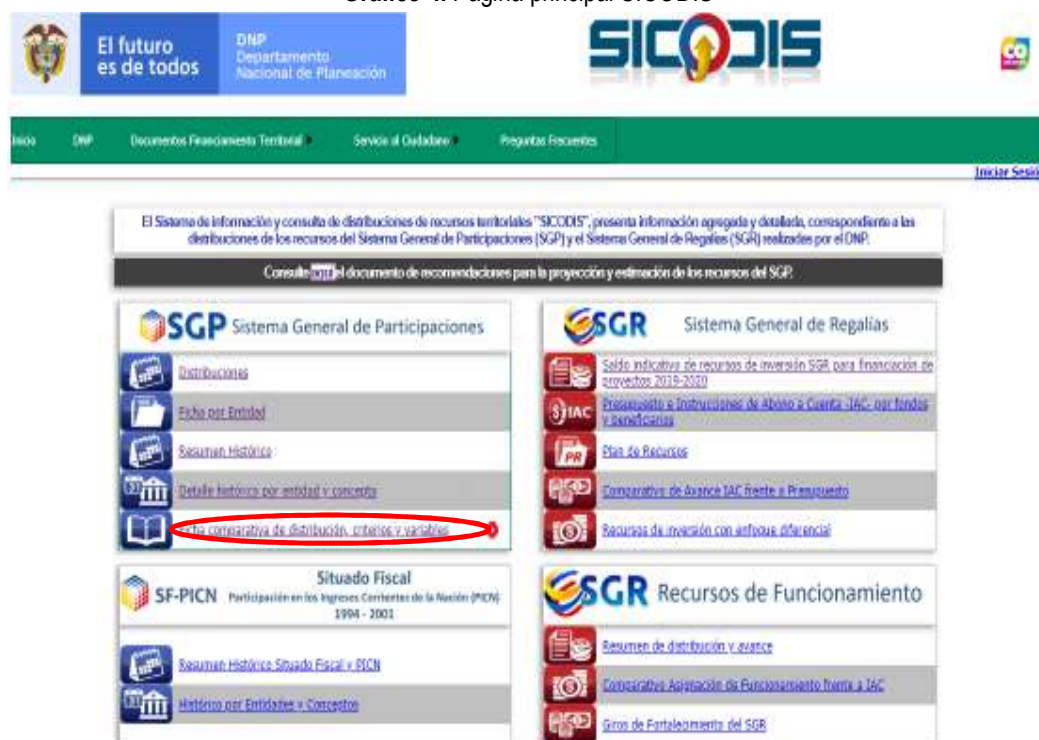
Gráfico 4. Página principal SICODIS

El futuro es de todos

DNP Departamento Nacional de Planeación

SICODIS

CO

Inicio DNP Documentos Financiamiento Territorial Servicio al Ciudadano Preguntas Frecuentes

Iniciar Sesi

El Sistema de información y consulta de distribuciones de recursos territoriales "SICODIS", presenta información agregada y detallada, correspondiente a las distribuciones de los recursos del Sistema General de Participaciones (SGP) y el Sistema General de Regalías (SGR) realizadas por el DNP.

Consulte aquí el documento de recomendaciones para la proyección y estimación de los recursos del SGP.

SGP Sistema General de Participaciones

Distribuciones

Ficha por Entidad

Resumen Histórico

Detalle histórico por entidad y concepto

Ficha comparativa de distribución, criterios y variables

SGR Sistema General de Regalías

Saldo indicativo de recursos de inversión SGR para financiación de proyectos 2019-2020

IAC Presupuesto e Instrucciones de Abono a Cuenta -IAC- por fondos y beneficiarios

PR Plan de Recursos

Comparativo de avance IAC frente a Presupuesto

Recursos de inversión con enfoque diferencial

SF-PICN Situado Fiscal Participación en los Ingresos Corrientes de la Nación (PICN) 1994 - 2001

Resumen Histórico Situado Fiscal + PICN

Histórico por Entidades y Conceptos

SGR Recursos de Funcionamiento

Resumen de distribución y avance

Comparativo Asignación de Funcionamiento frente a IAC

Giros de Fortalecimiento del SGR